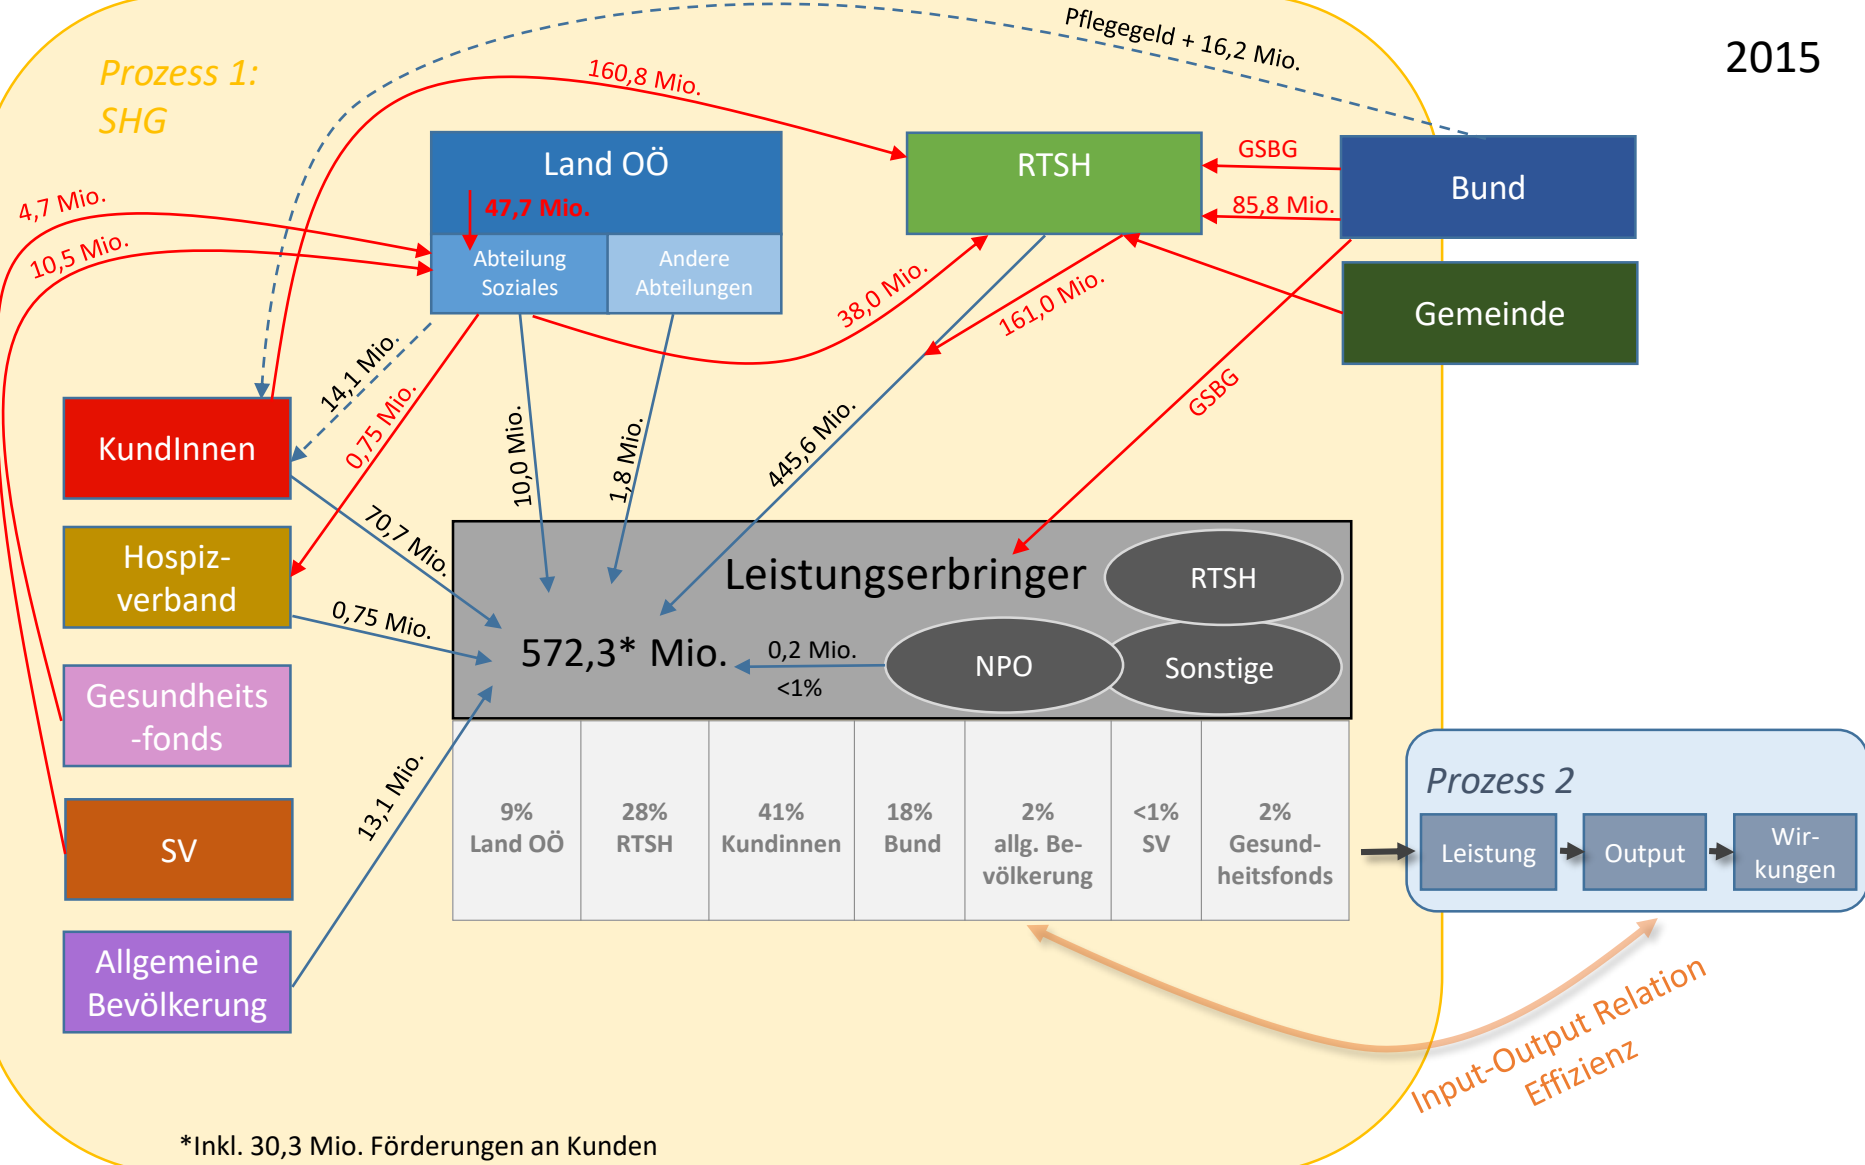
2015

Prozess 1:
SHG

Pflegegeld + 16,2 Mio.

160,8 Mio.

Land OÖ

47,7 Mio.

Abteilung Soziales

Andere Abteilungen

RTSH

GSBG

85,8 Mio.

Bund

Gemeinde

4,7 Mio.

10,5 Mio.

38,0 Mio.

161,0 Mio.

14,1 Mio.

0,75 Mio.

10,0 Mio.

1,8 Mio.

445,6 Mio.

GSBG

KundInnen

70,7 Mio.

Hospiz-verband

0,75 Mio.

Gesundheits-fonds

SV

Allgemeine Bevölkerung

13,1 Mio.

Leistungserbringer

RTSH

572,3* Mio.

0,2 Mio.

<1%

NPO

Sonstige

| 9% Land OÖ | 28% RTSH | 41% Kundinnen | 18% Bund | 2% allg. Bevölkerung | <1% SV | 2% Gesundheitsfonds |
|---|---|---|---|---|---|---|

Prozess 2

Leistung

Output

Wirkungen

Input-Output Relation
Effizienz

*Inkl. 30,3 Mio. Förderungen an Kunden